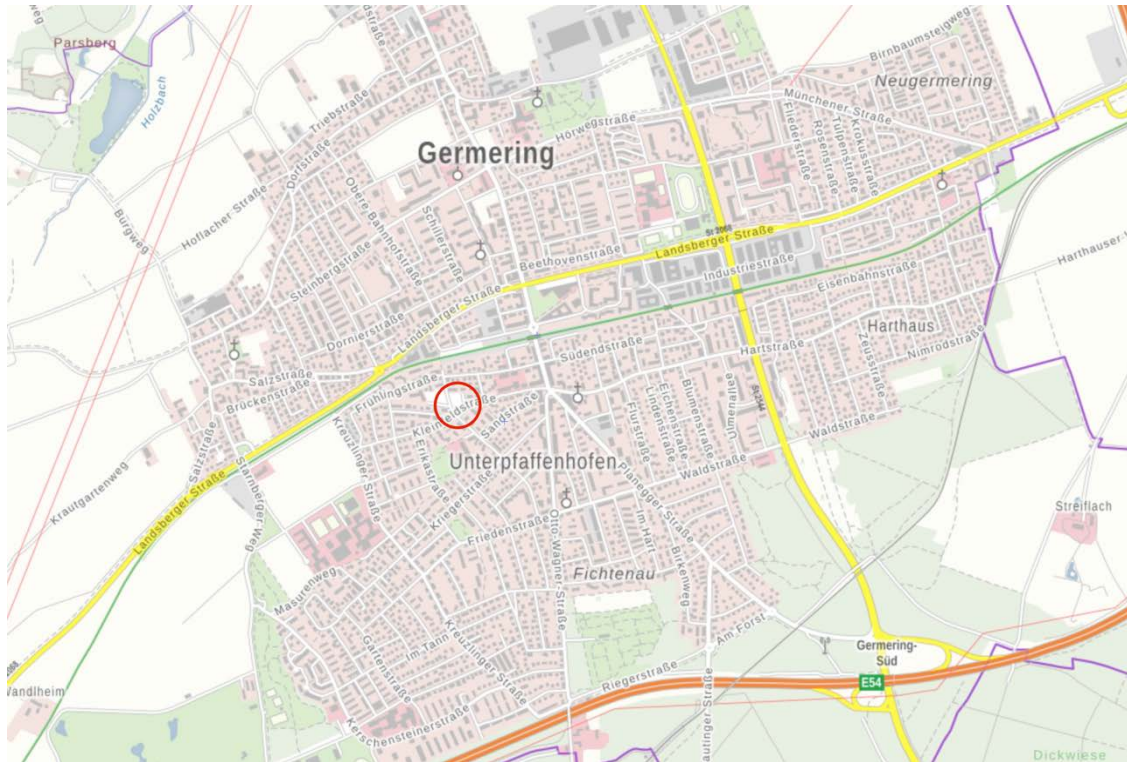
Parsberg
Holzbach
Germering
Neugermering
Birnbaumsteigweg
Münchener Straße
Hörwegstraße
Triebstraße
Dorfstraße
Obere Bahnhofstraße
Schillerstraße
Hoflacher Straße
Burgweg
Steinbergstraße
Beethovenstraße
Landsberger Straße
St 2068
Industriestraße
Eisenbahnstraße
Harthauser Weg
Landsberger Straße
Dornierstraße
Südendstraße
Hartstraße
Harthaus
Nimrodstraße
Salzstraße
Brückenstraße
Frühlingstraße
Kleinfeldstraße
Sandstraße
Waldstraße
Krautgartenweg
Salzstraße
Starnberger Weg
Kreuzlinger Straße
Erikastraße
Kriegerstraße
Unterpfaffenhofen
Waldstraße
Planegger Straße
Streiflach
Landsberger Straße
Friedenstraße
Otto-Wagner-Straße
Im Hart
Birkenweg
Fichtenau
Masurenweg
Gartenstraße
Im Tann
Kreuzlinger Straße
Am Forst
Germering-Süd
Riegerstraße
E54
Wandlheim
Kerschensteinerstraße
Dickwiese
Blumenstraße
Lindenstraße
Eichenstraße
Flurstraße
Ulmenallee
Zeussstraße
Krokusstraße
Tulpenstraße
Rosenstraße
Fliederstraße
St 2544